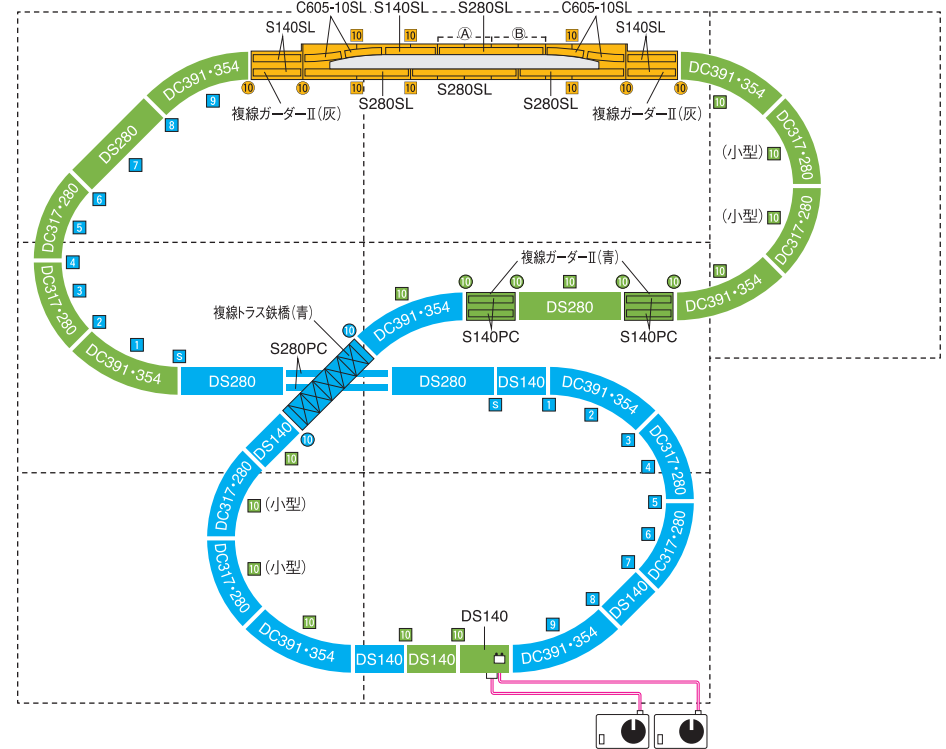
S140SL
C605-10SL
S140SL
S280SL
Ⓐ
Ⓑ
C605-10SL
S140SL
10
10
10
10
10
10
10
10
S280SL
S280SL
S280SL
複線ガーダーⅡ(灰)
複線ガーダーⅡ(灰)
DC391・354
DC391・354
9
10
8
DS280
DC317・280
(小型) 10
7
6
DC317・280
(小型) 10
5
DC317・280
4
10
3
DC391・354
2
複線ガーダーⅡ(青)
複線トラス鉄橋(青)
10
10
10
10
10
10
DC391・354
DS280
DC391・354
S140PC
S140PC
1
DC391・354
S
S280PC
DS280
DS280
DS140
DC391・354
S
1
2
DS140
10
3
DC317・280
10
4
DC317・280
5
10 (小型)
6
DC317・280
DC317・280
10 (小型)
7
DS140
8
DC391・354
10
10
10
DS140
9
DC391・354
DS140
DS140